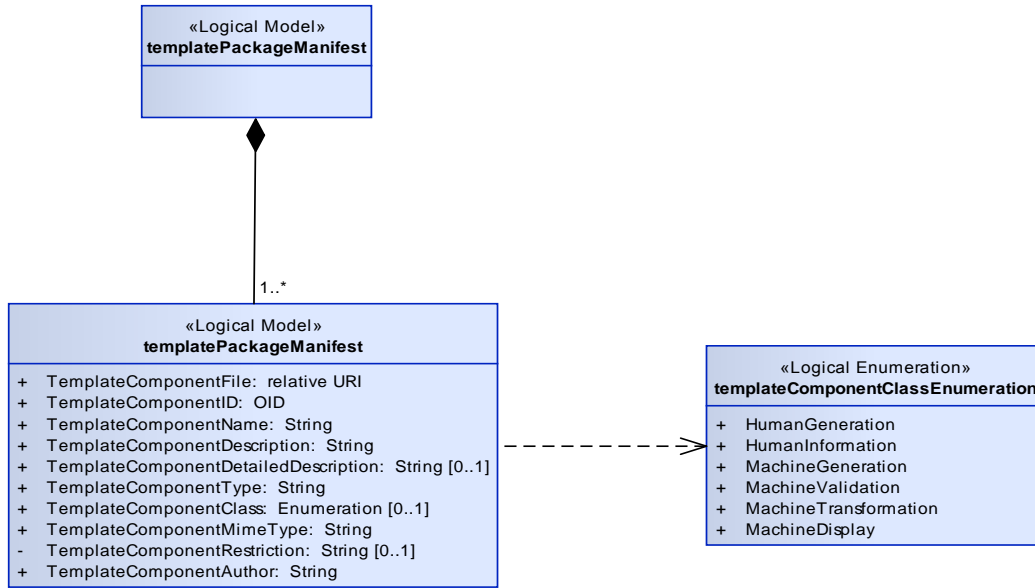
«Logical Model»
templatePackageManifest

1..*

«Logical Model»
templatePackageManifest

+ TemplateComponentFile: relative URI
+ TemplateComponentID: OID
+ TemplateComponentName: String
+ TemplateComponentDescription: String
+ TemplateComponentDetailedDescription: String [0..1]
+ TemplateComponentType: String
+ TemplateComponentClass: Enumeration [0..1]
+ TemplateComponentMimeType: String
- TemplateComponentRestriction: String [0..1]
+ TemplateComponentAuthor: String

«Logical Enumeration»
templateComponentClassEnumeration

+ HumanGeneration
+ HumanInformation
+ MachineGeneration
+ MachineValidation
+ MachineTransformation
+ MachineDisplay